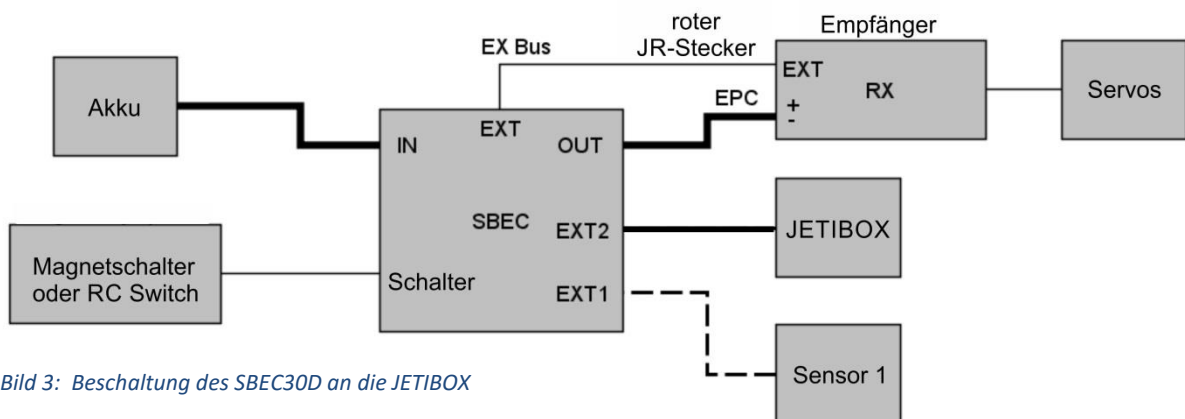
roter JR-Stecker

Empfänger

EX Bus

Akku

EXT

RX

Servos

EPC

+

-

IN

EXT

OUT

SBEC

EXT2

JETIBOX

Magnetschalter oder RC Switch

Schalter

EXT1

Sensor 1

Bild 3: Beschaltung des SBEC30D an die JETIBOX